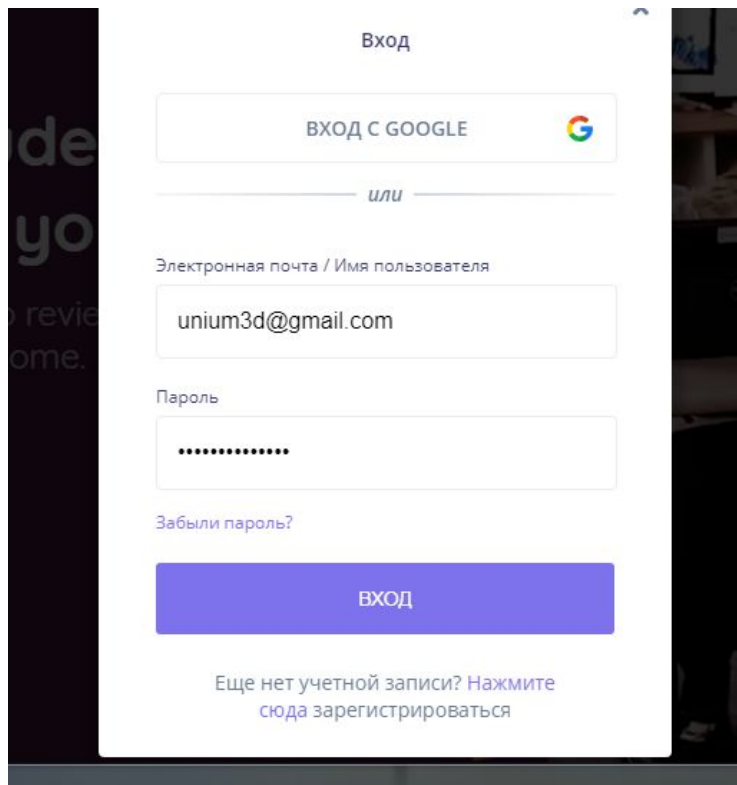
Вход

ВХОД С GOOGLE

или

Электронная почта / Имя пользователя

unium3d@gmail.com

Пароль

••••••••••••••

Забыли пароль?

ВХОД

Еще нет учетной записи? Нажмите сюда зарегистрироваться

de
yo
revie
ome.